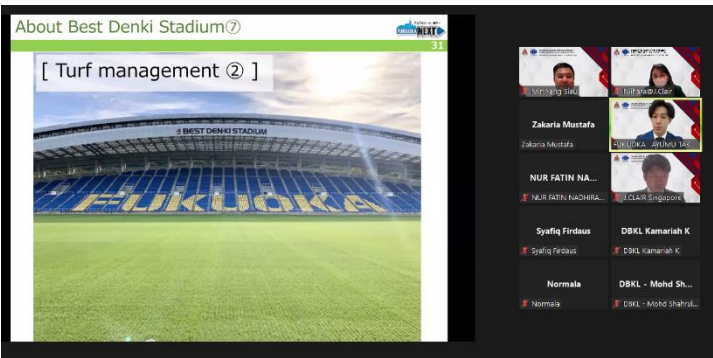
About Best Denki Stadium⑦

FUKUOKA NEXT

31

[ Turf management ② ]

BEST DENKI STADIUM

FUKUOKA

Min Yang Siau

Nahara@J.Clair

Zakaria Mustafa

Zakaria Mustafa

FUKUOKA - AYUMU TAK

NUR FATIN NA...

NUR FATIN NADHIRA...

J.CLAIR Singapore

Syafiq Firdaus

Syafiq Firdaus

DBKL Kamariah K

DBKL Kamariah K

Normala

Normala

DBKL - Mohd Sh...

DBKL - Mohd Shahrul...